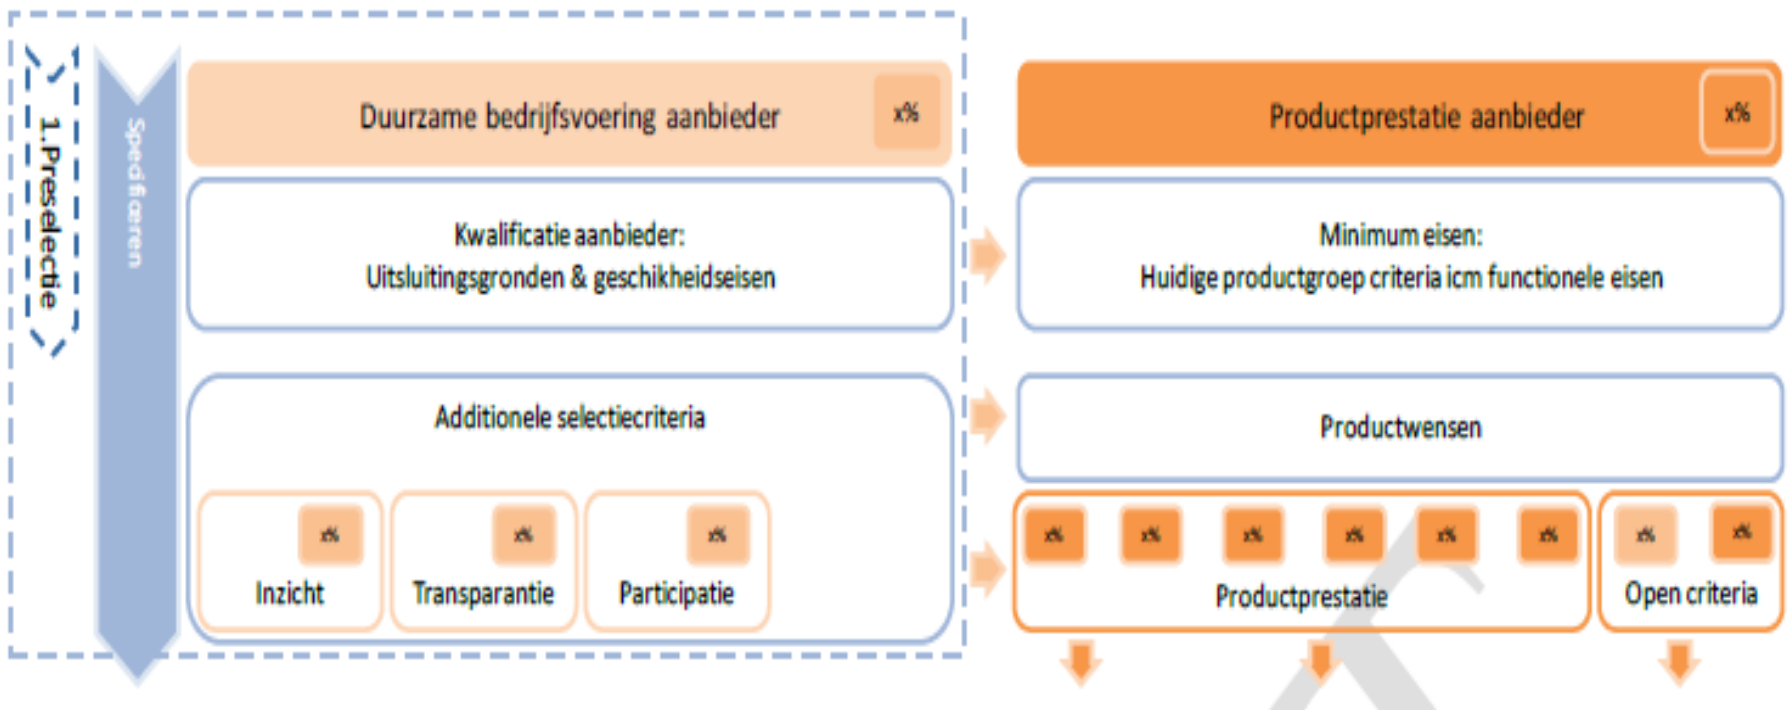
1.Preselectie

Specificeren

Duurzame bedrijfsvoering aanbieder x%

Kwalificatie aanbieder:
Uitsluitingsgronden & geschikheidseisen

Additionele selectiecriteria

x% Inzicht

x% Transparantie

x% Participatie

Productprestatie aanbieder x%

Minimum eisen:
Huidige productgroep criteria icm functionele eisen

Productwensen

x% x% x% x% x% x%
Productprestatie

x% x%
Open criteria